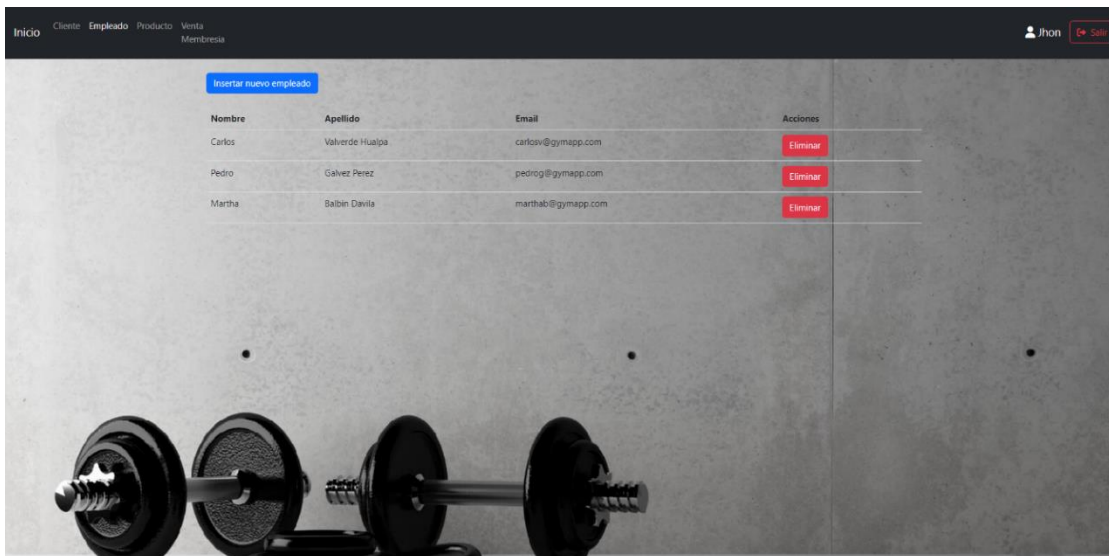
Inicio Cliente Empleado Producto Venta Membresia

Jhon Salir

Insertar nuevo empleado

| Nombre | Apellido | Email | Acciones |
|---|---|---|---|
| Carlos | Valverde Hualpa | carlosv@gymapp.com | Eliminar |
| Pedro | Galvez Perez | pedrog@gymapp.com | Eliminar |
| Martha | Balbin Davila | marthab@gymapp.com | Eliminar |